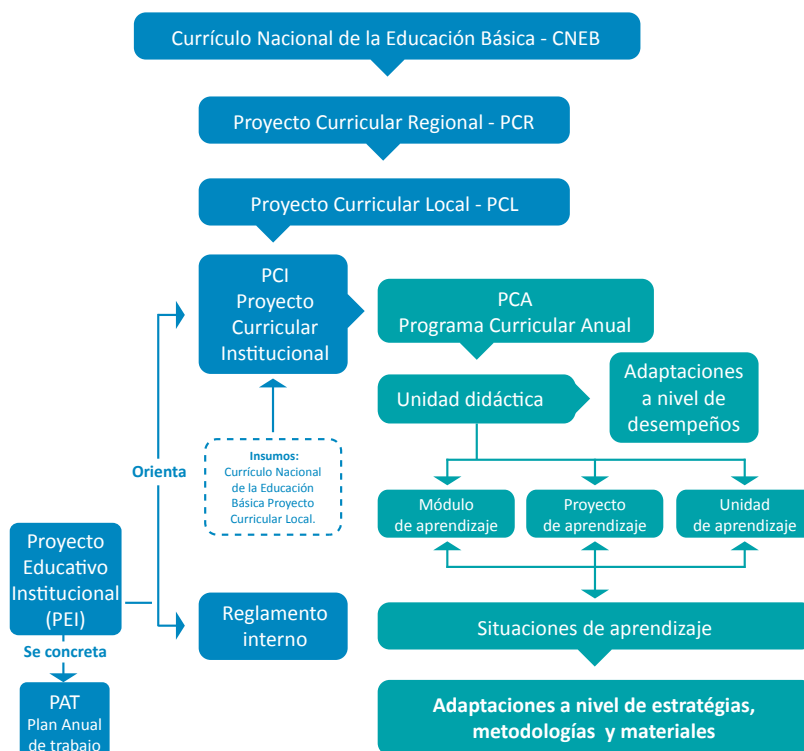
Currículo Nacional de la Educación Básica - CNEB

Proyecto Curricular Regional - PCR

Proyecto Curricular Local - PCL

PCI
Proyecto
Curricular
Institucional

PCA
Programa Curricular Anual

Unidad didáctica

Adaptaciones a nivel de desempeños

Insumos:
Currículo Nacional de la Educación Básica Proyecto Curricular Local.

Orienta

Módulo de aprendizaje

Proyecto de aprendizaje

Unidad de aprendizaje

Proyecto Educativo Institucional (PEI)

Reglamento interno

Situaciones de aprendizaje

Se concreta

PAT
Plan Anual de trabajo

Adaptaciones a nivel de estratégias, metodologías y materiales